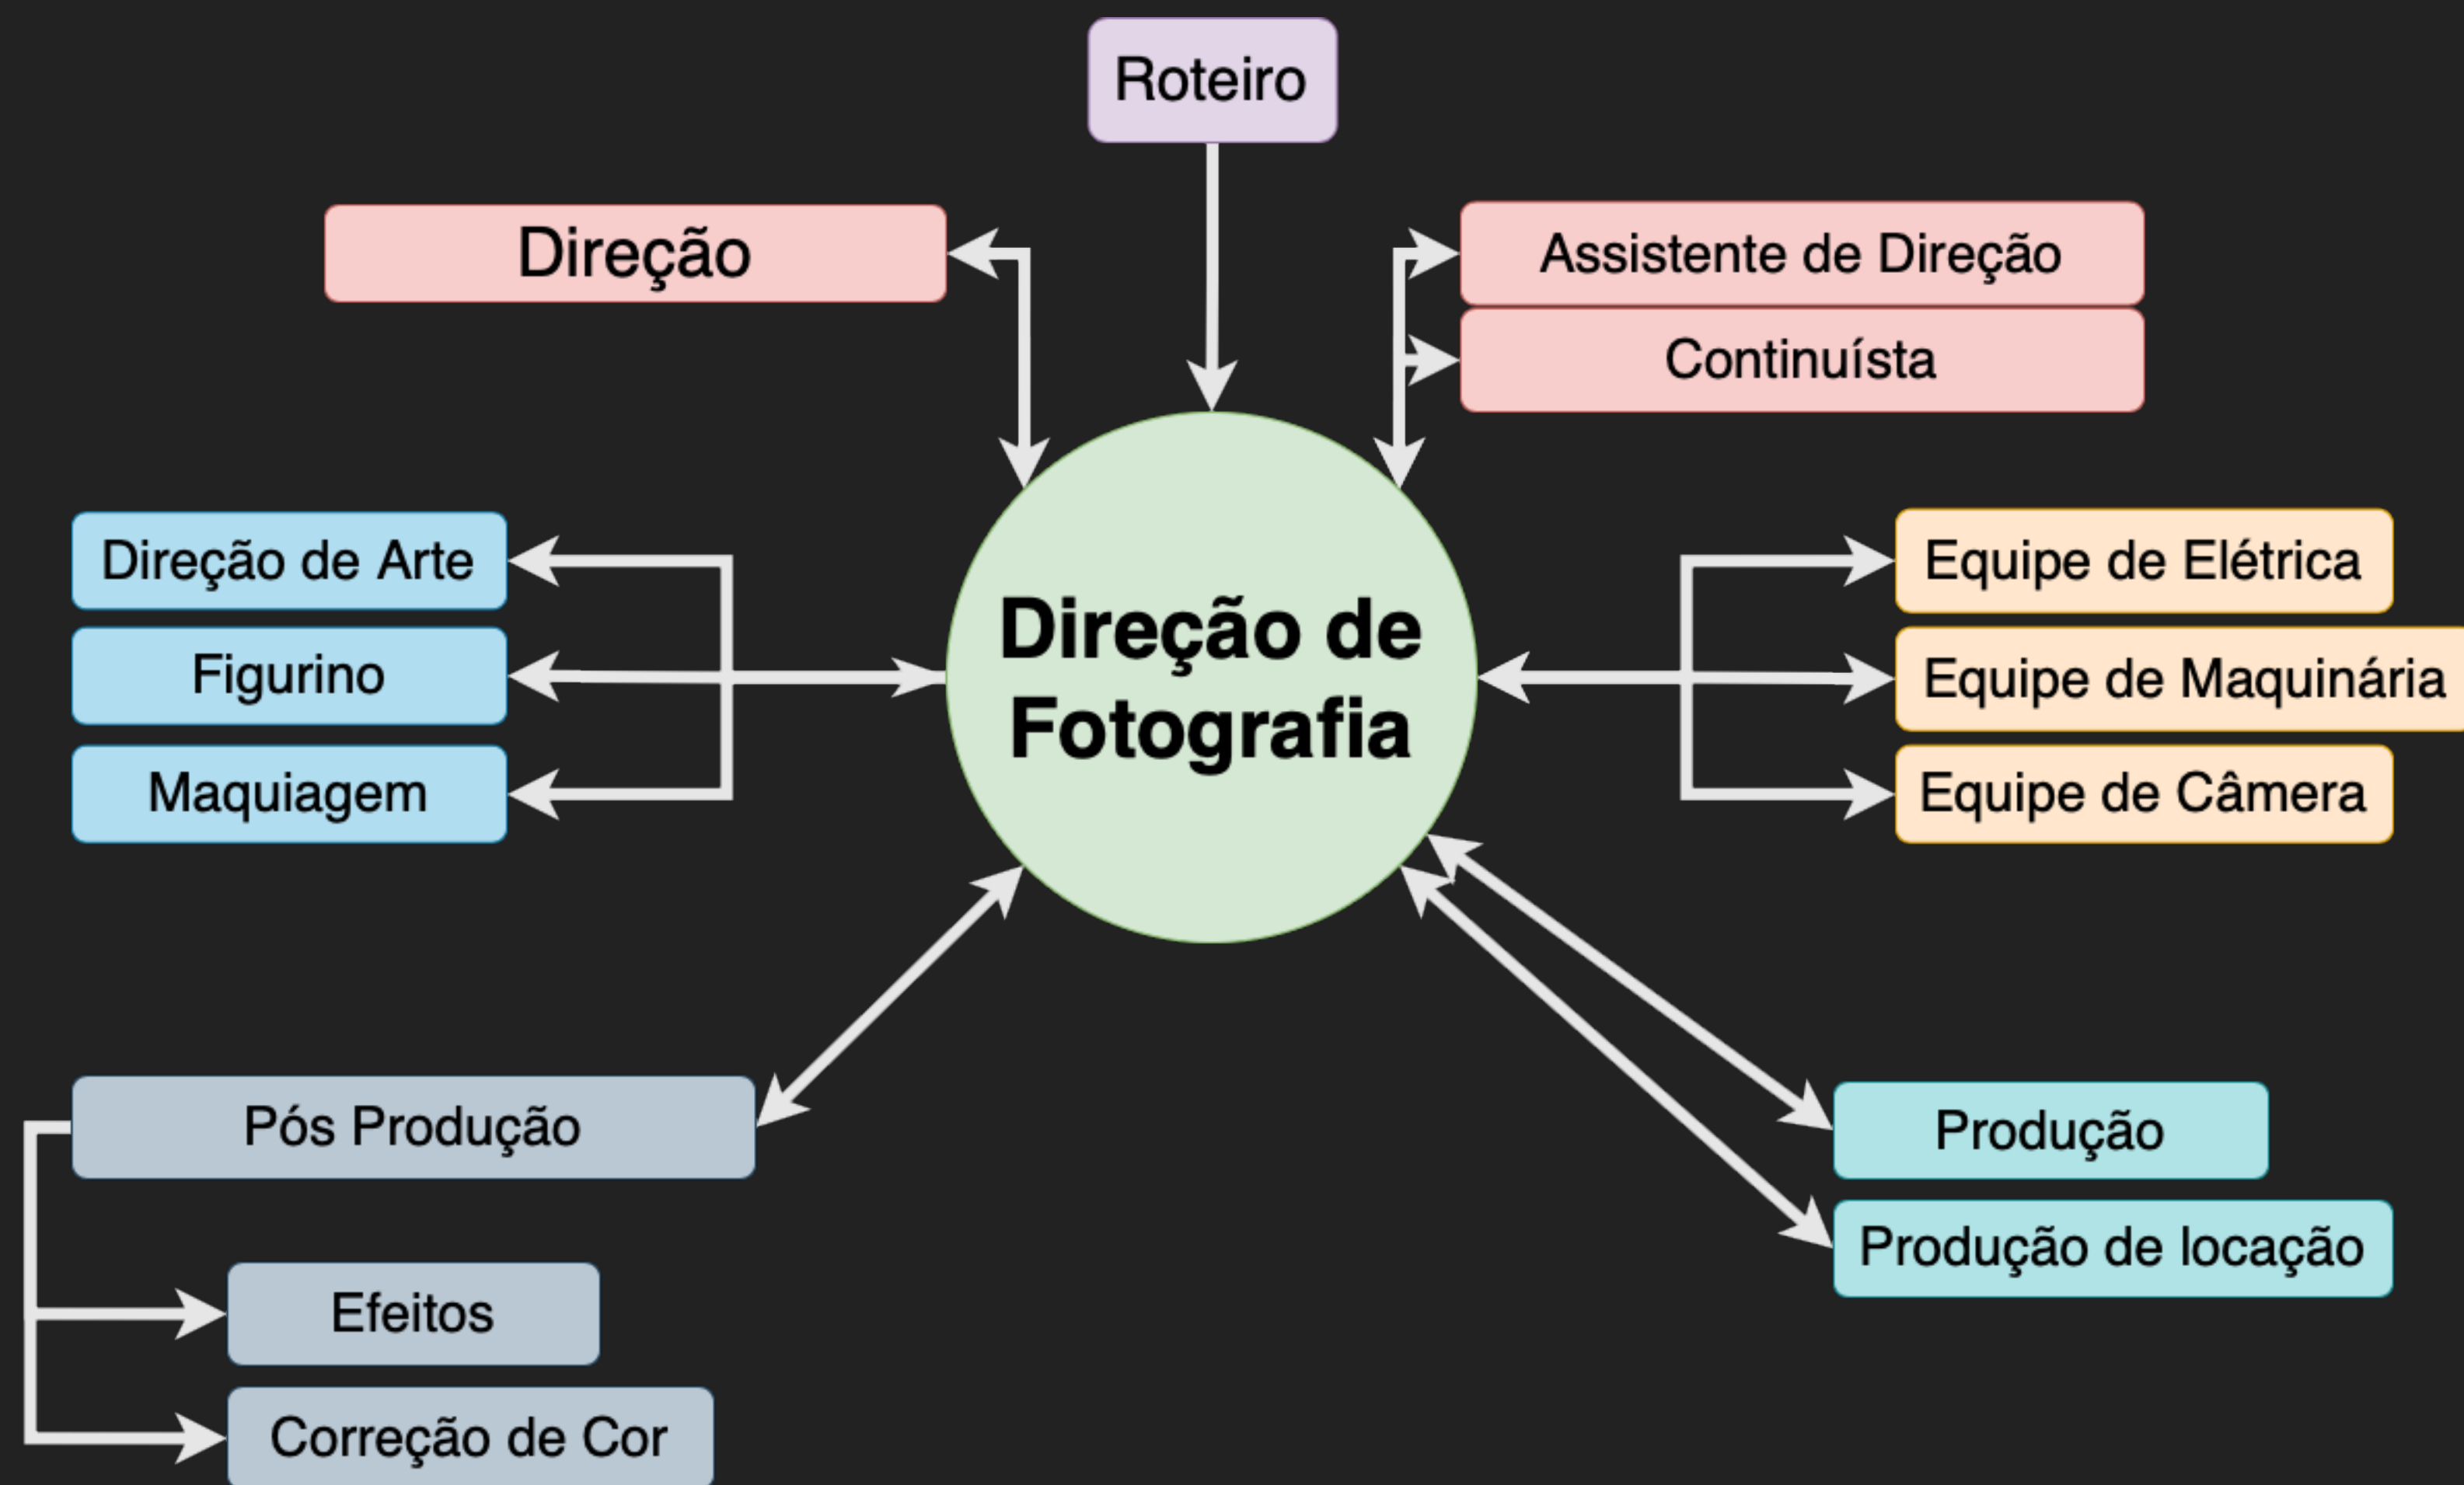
Roteiro

Direção

Assistente de Direção

Continuísta

Direção de Arte

Figurino

Maquiagem

Direção de Fotografia

Equipe de Elétrica

Equipe de Maquinária

Equipe de Câmera

Pós Produção

Efeitos

Correção de Cor

Produção

Produção de locação